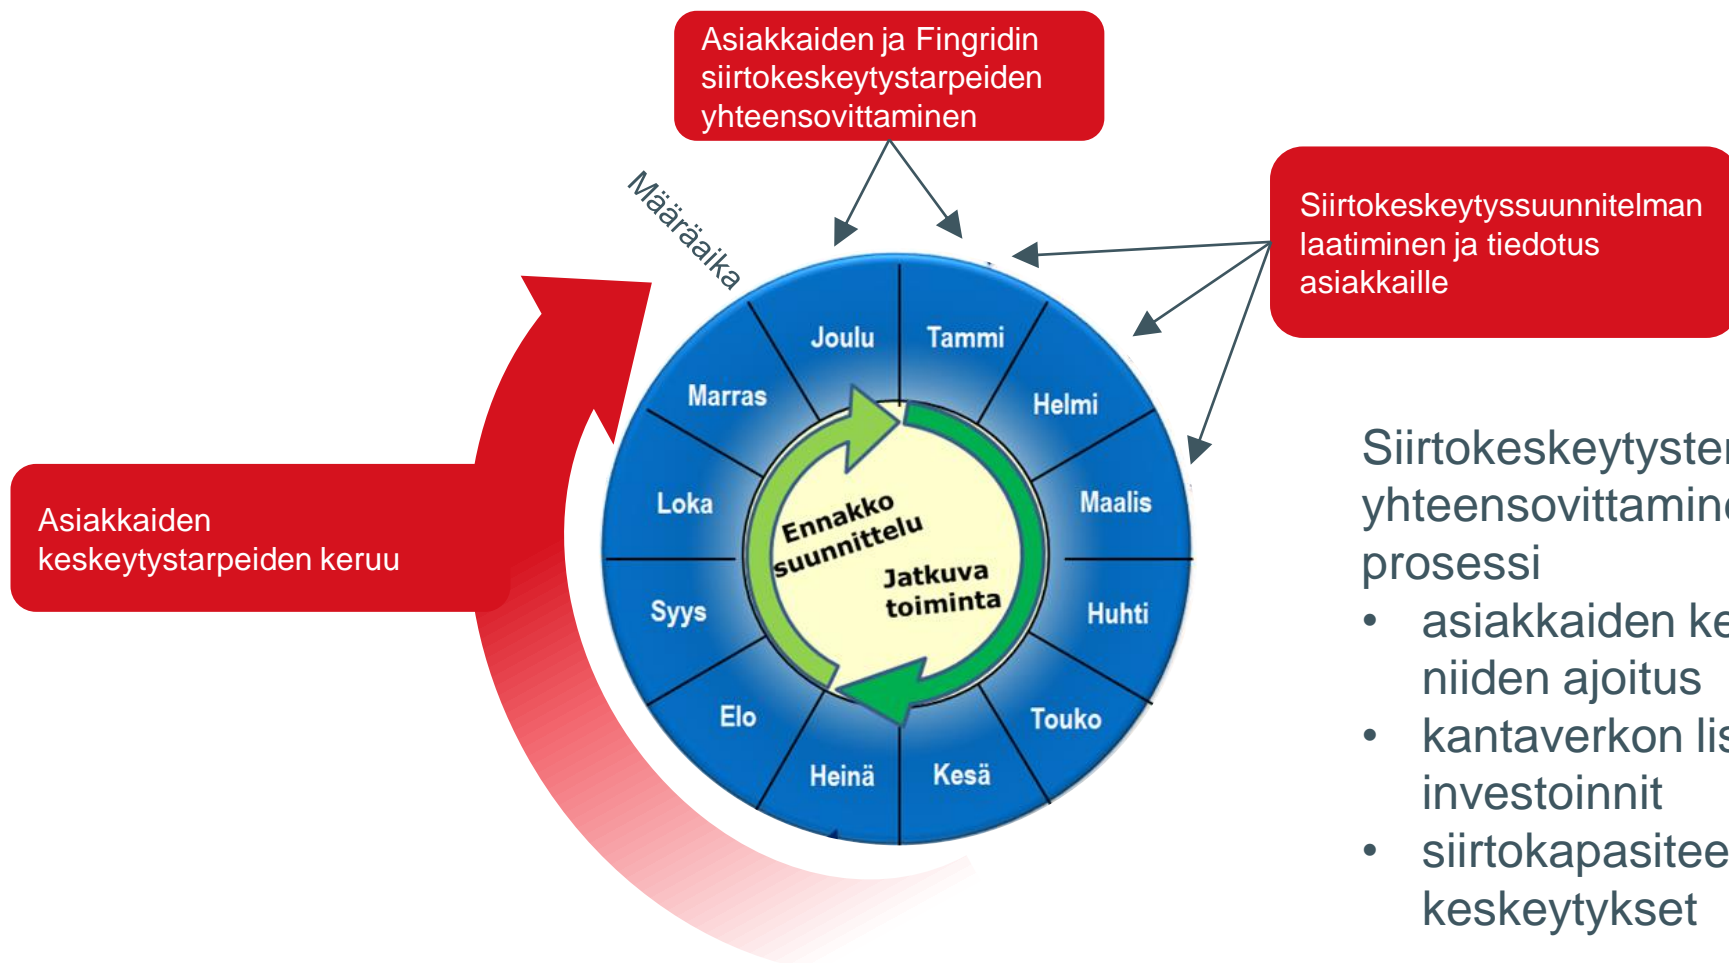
Asiakkaiden ja Fingridin siirtokeskeytystarpeiden yhteensovittaminen

Määräaika

Siirtokeskeytyssuunnitelman laatiminen ja tiedotus asiakkaille

Asiakkaiden keskeytystarpeiden keruu

Joulu
Tammi
Marras
Helmi
Loka
Maalis
Syys
Huhti
Elo
Touko
Heinä
Kesä

Ennakko suunnittelu
Jatkuva toiminta

Siirtokeskeytyste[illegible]
yhteensovittamin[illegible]
prosessi
• asiakkaiden ke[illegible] niiden ajoitus
• kantaverkon lis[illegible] investoinnit
• siirtokapasitee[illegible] keskeytykset